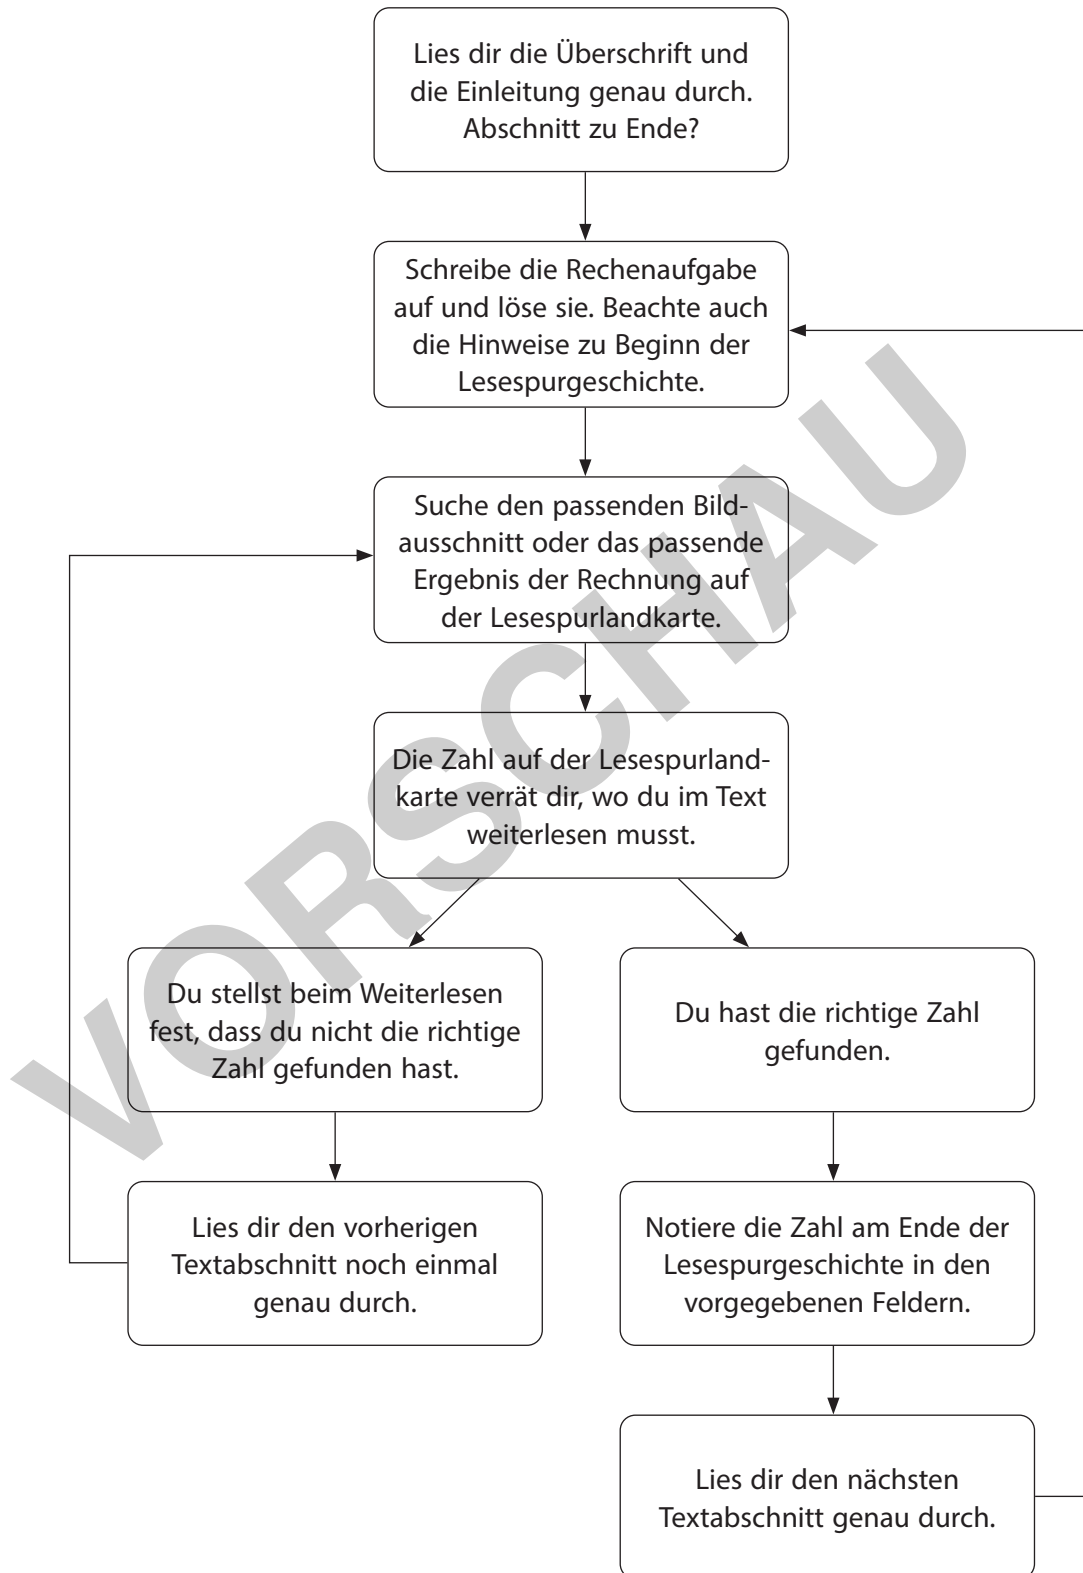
Lies dir die Überschrift und die Einleitung genau durch. Abschnitt zu Ende?

Schreibe die Rechenaufgabe auf und löse sie. Beachte auch die Hinweise zu Beginn der Lesespurgeschichte.

Suche den passenden Bildausschnitt oder das passende Ergebnis der Rechnung auf der Lesespurlandkarte.

Die Zahl auf der Lesespurlandkarte verrät dir, wo du im Text weiterlesen musst.

Du stellst beim Weiterlesen fest, dass du nicht die richtige Zahl gefunden hast.

Du hast die richtige Zahl gefunden.

Lies dir den vorherigen Textabschnitt noch einmal genau durch.

Notiere die Zahl am Ende der Lesespurgeschichte in den vorgegebenen Feldern.

Lies dir den nächsten Textabschnitt genau durch.

VORSCHAU